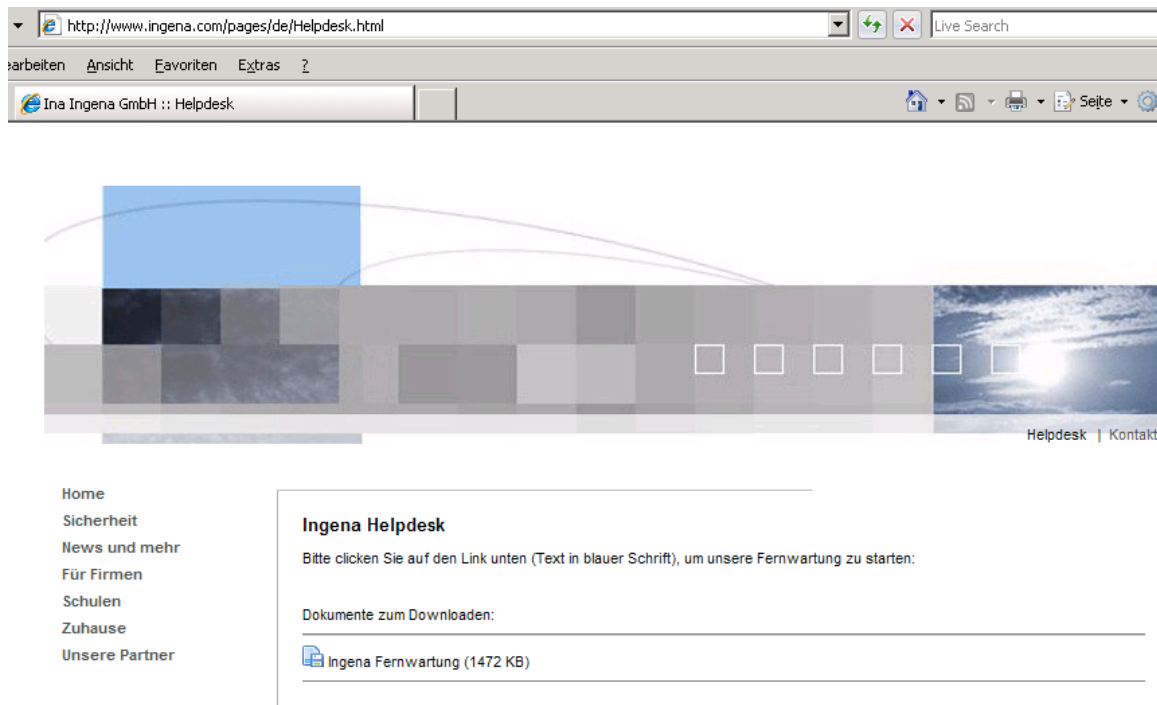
http://www.ingena.com/pages/de/Helpdesk.html

Live Search

earbeiten Ansicht Favoriten Extras ?

Ina Ingena GmbH :: Helpdesk

Seite

Helpdesk | Kontakt

Home
Sicherheit
News und mehr
Für Firmen
Schulen
Zuhause
Unsere Partner

Ingena Helpdesk

Bitte clicken Sie auf den Link unten (Text in blauer Schrift), um unsere Fernwartung zu starten:

Dokumente zum Downloaden:

Ingena Fernwartung (1472 KB)